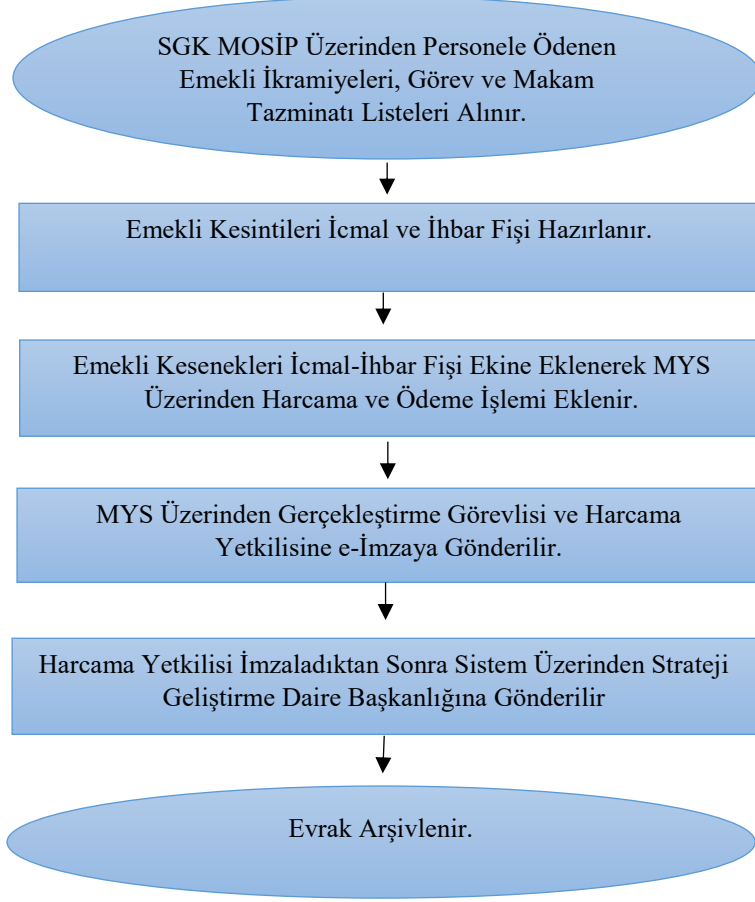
SGK MOSİP Üzerinden Personele Ödenen Emekli İkramiyeleri, Görev ve Makam Tazminatı Listeleri Alınır.

Emekli Kesintileri İcmal ve İhbar Fişi Hazırlanır.

Emekli Kesenekleri İcmal-İhbar Fişi Ekine Eklenerek MYS Üzerinden Harcama ve Ödeme İşlemi Eklenir.

MYS Üzerinden Gerçekleştirme Görevlisi ve Harcama Yetkilisine e-İmzaya Gönderilir.

Harcama Yetkilisi İmzaladıktan Sonra Sistem Üzerinden Strateji Geliştirme Daire Başkanlığına Gönderilir

Evrak Arşivlenir.